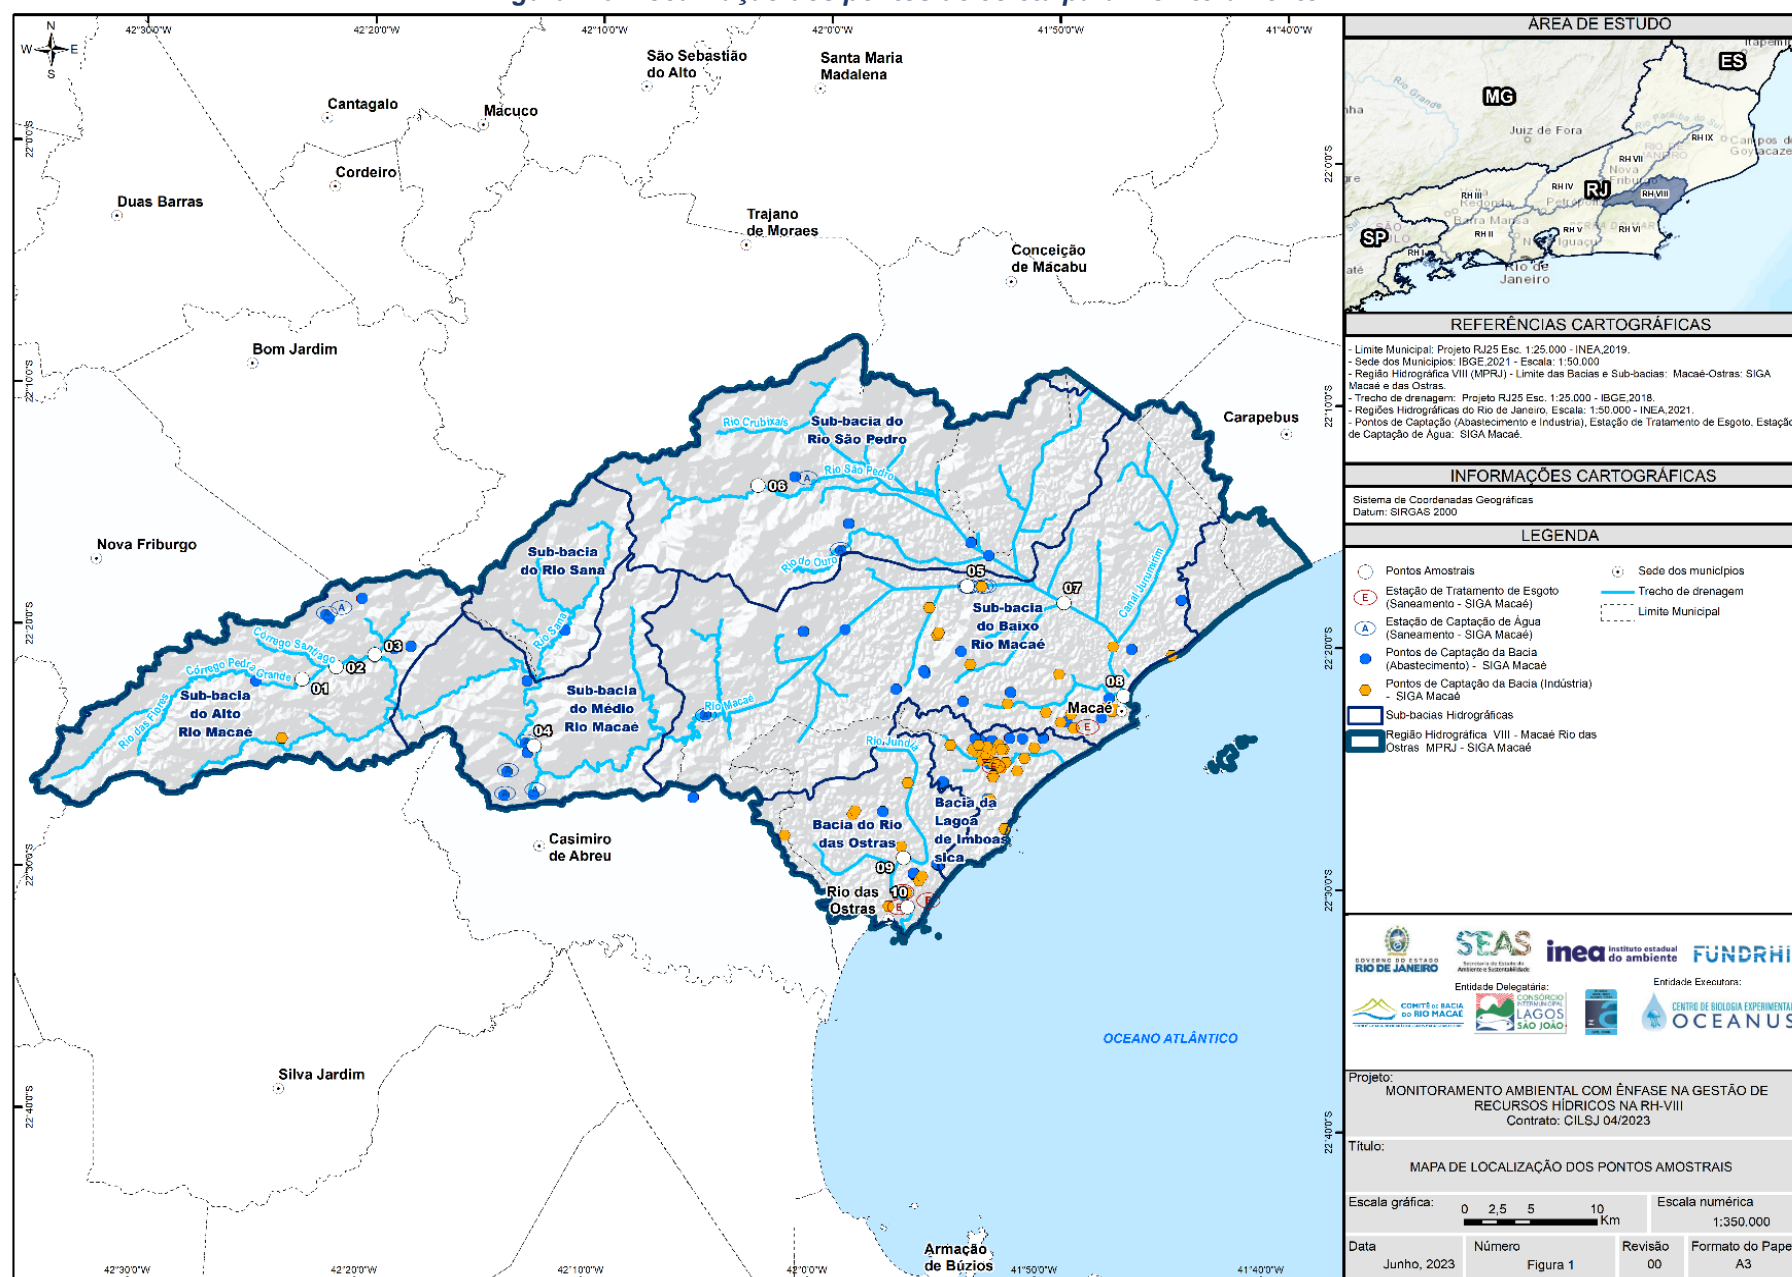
N
W E
S

42°30'0"W 42°20'0"W 42°10'0"W 42°0'0"W 41°50'0"W 41°40'0"W

São Sebastião do Alto
Santa Maria Madalena
Cantagalo
Macuco
Cordeiro
Duas Barras
Trajano de Moraes
Conceição de Macabu
Bom Jardim
Carapebus
Nova Friburgo
Casimiro de Abreu
Silva Jardim
Armação de Búzios
Macaé
Rio das Ostras
OCEANO ATLÂNTICO

22°0'0"S
22°10'0"S
22°20'0"S
22°30'0"S
22°40'0"S

Rio Crubixais
Sub-bacia do Rio São Pedro
Rio São Pedro
Sub-bacia do Rio Sana
Rio Sana
Rio do Ouro
Sub-bacia do Baixo Rio Macaé
Canal Jurumirim
Córrego Santiago
Córrego Pedra Grande
Sub-bacia do Alto Rio Macaé
Rio das Flores
Sub-bacia do Médio Rio Macaé
Rio Macaé
Rio Jundiá
Bacia da Lagoa de Imboassica
Bacia do Rio das Ostras

01 02 03 04 05 06 07 08 09 10
A E

ÁREA DE ESTUDO
MG ES RJ SP
Juiz de Fora
Campos dos Goytacazes
Rio Grande
RH IX RH VII RH VIII RH IV RH III RH II RH V RH VI RH I
Nova Friburgo
Petrópolis
Resende
Barra Mansa
Niterói
Rio de Janeiro

REFERÊNCIAS CARTOGRÁFICAS
- Limite Municipal: Projeto RJ25 Esc. 1:25.000 - INEA,2019.
- Sede dos Municípios: IBGE,2021 - Escala: 1:50.000
- Região Hidrográfica VIII (MPRJ) - Limite das Bacias e Sub-bacias: Macaé-Ostras: SIGA Macaé e das Ostras.
- Trecho de drenagem: Projeto RJ25 Esc. 1:25.000 - IBGE,2018.
- Regiões Hidrográficas do Rio de Janeiro, Escala: 1:50.000 - INEA,2021.
- Pontos de Captação (Abastecimento e Indústria), Estação de Tratamento de Esgoto, Estação de Captação de Água: SIGA Macaé.

INFORMAÇÕES CARTOGRÁFICAS
Sistema de Coordenadas Geográficas
Datum: SIRGAS 2000

LEGENDA
Pontos Amostrais
Estação de Tratamento de Esgoto (Saneamento - SIGA Macaé)
Estação de Captação de Água (Saneamento - SIGA Macaé)
Pontos de Captação da Bacia (Abastecimento) - SIGA Macaé
Pontos de Captação da Bacia (Indústria) - SIGA Macaé
Sub-bacias Hidrográficas
Região Hidrográfica VIII - Macaé Rio das Ostras MPRJ - SIGA Macaé
Sede dos municípios
Trecho de drenagem
Limite Municipal

GOVERNO DO ESTADO RIO DE JANEIRO
SEAS Secretaria de Estado do Ambiente e Sustentabilidade
inea instituto estadual do ambiente
FUNDRHI
Entidade Delegatária:
Entidade Executora:
COMITÊ DE BACIA DO RIO MACAÉ
CONSÓRCIO INTERMUNICIPAL LAGOS SÃO JOÃO
CENTRO DE BIOLOGIA EXPERIMENTAL OCEANUS

Projeto:
MONITORAMENTO AMBIENTAL COM ÊNFASE NA GESTÃO DE RECURSOS HÍDRICOS NA RH-VIII
Contrato: CILSJ 04/2023

Título:
MAPA DE LOCALIZAÇÃO DOS PONTOS AMOSTRAIS

Escala gráfica: 0 2,5 5 10 Km
Escala numérica 1:350.000

Data Junho, 2023
Número Figura 1
Revisão 00
Formato do Pape A3